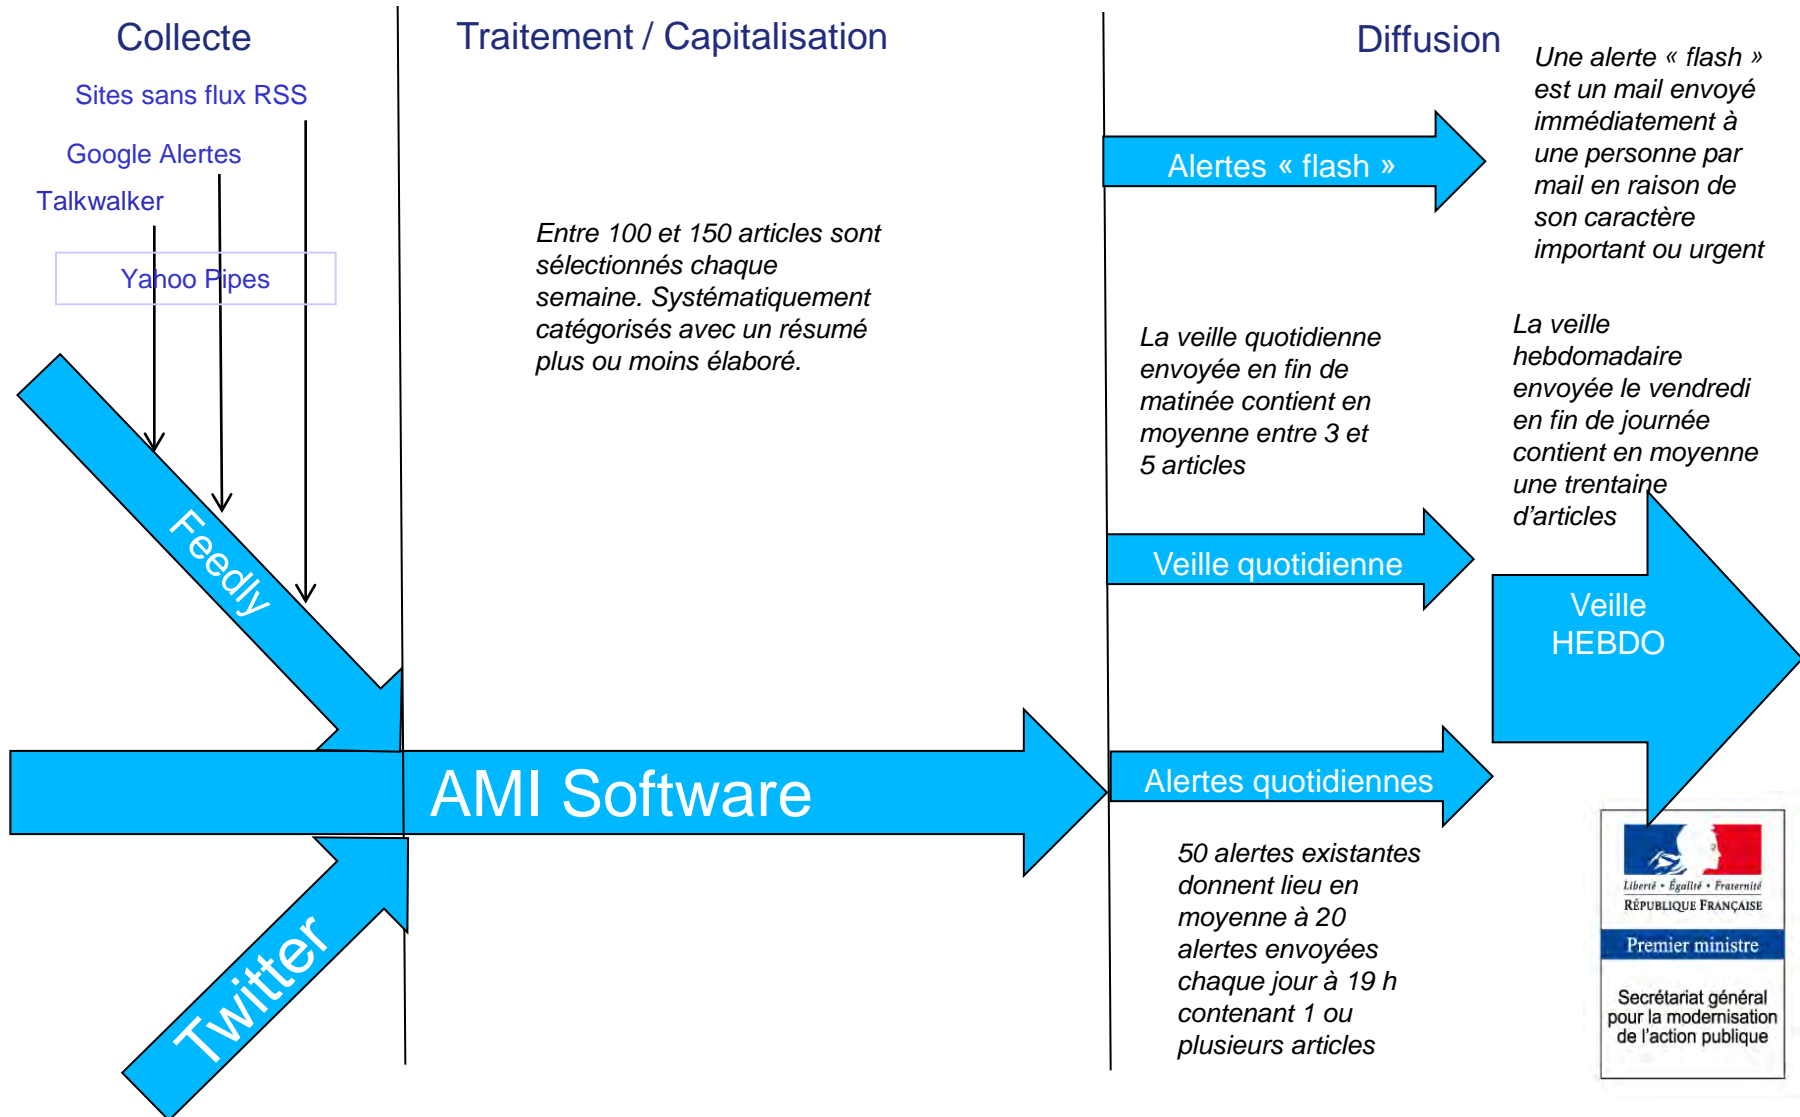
Collecte

Sites sans flux RSS

Google Alertes

Talkwalker

Yahoo Pipes

Feedly

Twitter

Traitement / Capitalisation

Entre 100 et 150 articles sont sélectionnés chaque semaine. Systématiquement catégorisés avec un résumé plus ou moins élaboré.

AMI Software

Diffusion

Alertes « flash »

Une alerte « flash » est un mail envoyé immédiatement à une personne par mail en raison de son caractère important ou urgent

La veille quotidienne envoyée en fin de matinée contient en moyenne entre 3 et 5 articles

La veille hebdomadaire envoyée le vendredi en fin de journée contient en moyenne une trentaine d'articles

Veille quotidienne

Veille HEBDO

Alertes quotidiennes

50 alertes existantes donnent lieu en moyenne à 20 alertes envoyées chaque jour à 19 h contenant 1 ou plusieurs articles

Liberté • Égalité • Fraternité
RÉPUBLIQUE FRANÇAISE
Premier ministre
Secrétariat général pour la modernisation de l'action publique